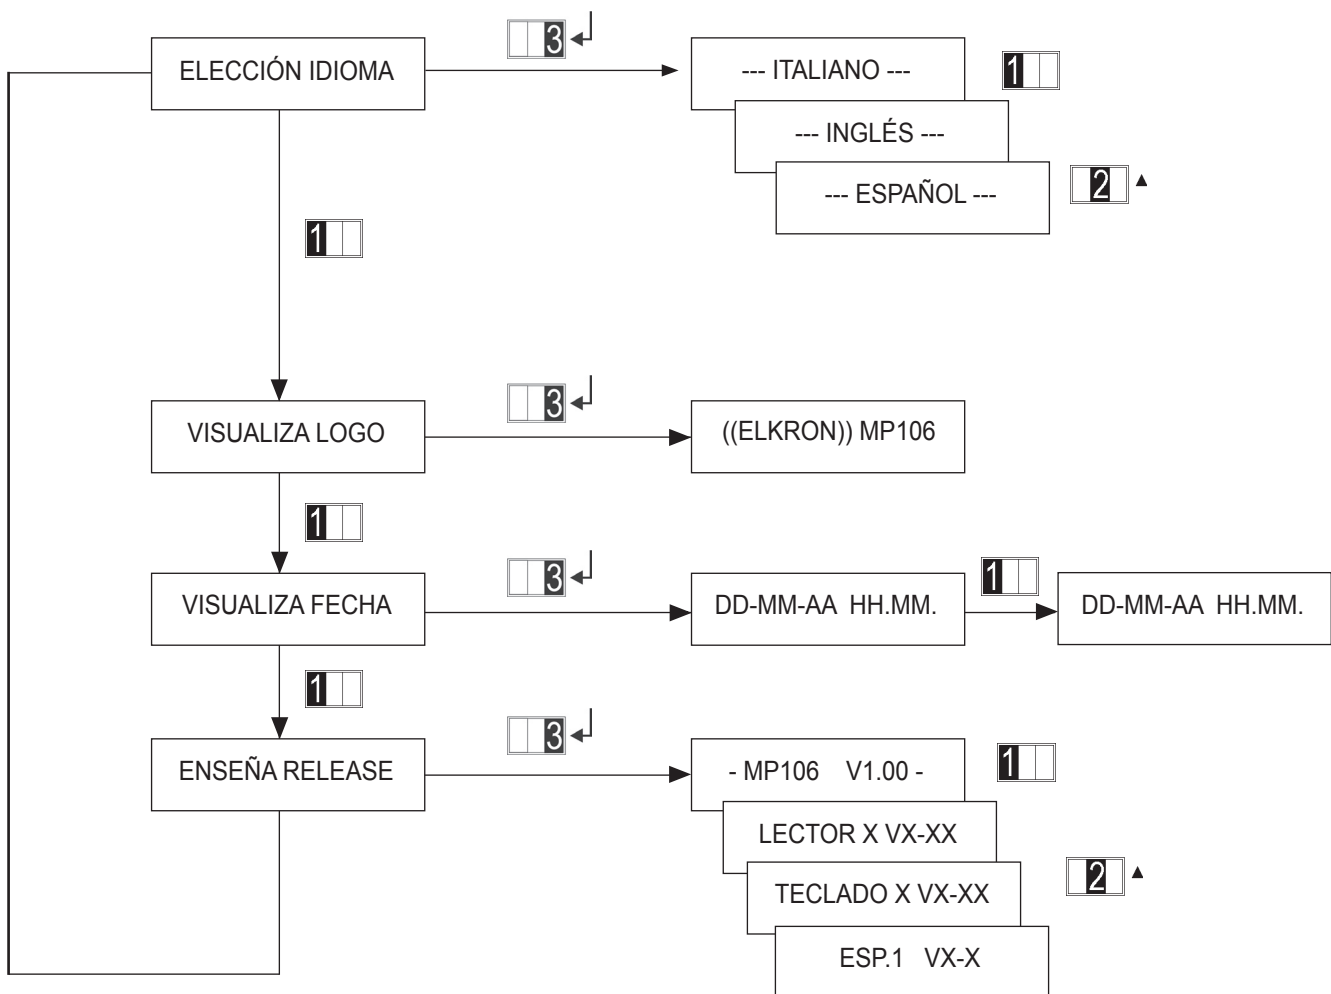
ELECCIÓN IDIOMA

3 ↵

--- ITALIANO ---

1

--- INGLÉS ---

--- ESPAÑOL ---

2 ▲

1

VISUALIZA LOGO

3 ↵

((ELKRON)) MP106

1

VISUALIZA FECHA

3 ↵

DD-MM-AA HH.MM.

1

DD-MM-AA HH.MM.

1

ENSEÑA RELEASE

3 ↵

- MP106 V1.00 -

1

LECTOR X VX-XX

TECLADO X VX-XX

2 ▲

ESP.1 VX-X